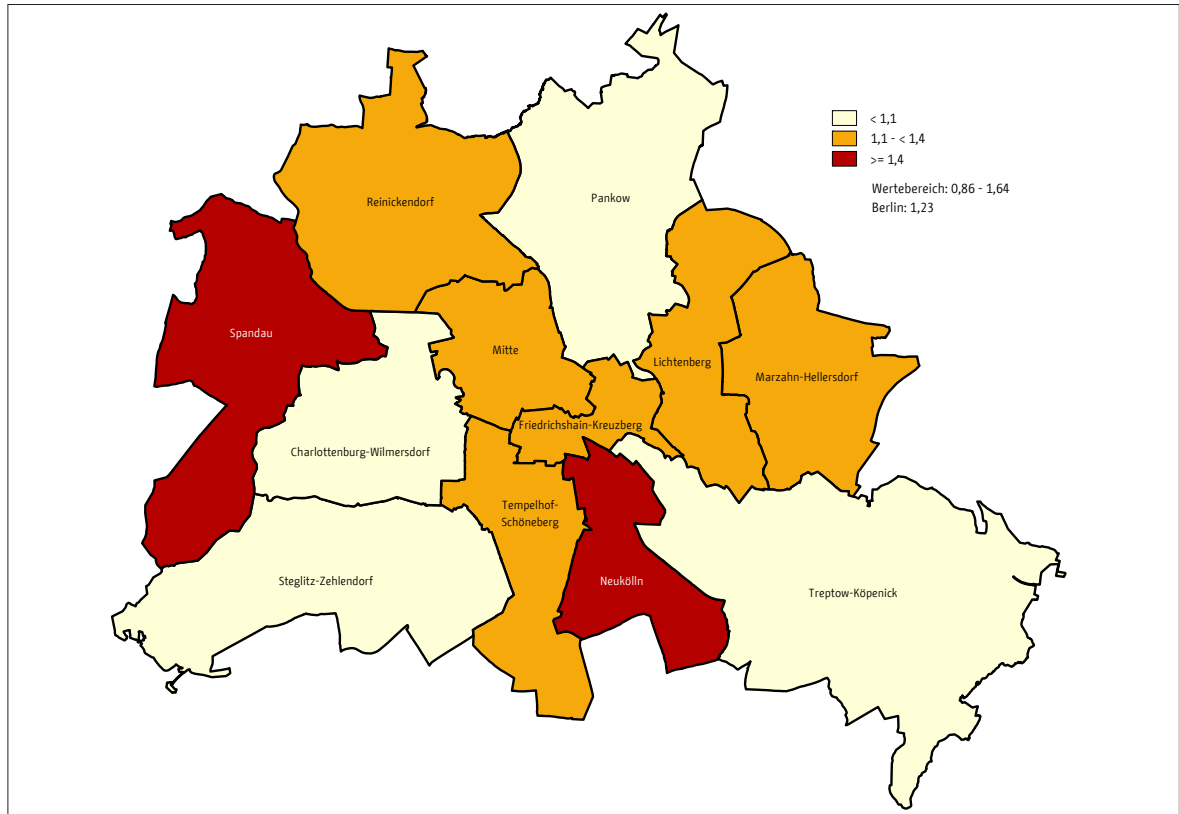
< 1,1
1,1 - < 1,4
>= 1,4

Wertebereich: 0,86 - 1,64
Berlin: 1,23

Reinickendorf
Pankow
Spandau
Mitte
Lichtenberg
Marzahn-Hellersdorf
Friedrichshain-Kreuzberg
Charlottenburg-Wilmersdorf
Tempelhof-Schöneberg
Steglitz-Zehlendorf
Neukölln
Treptow-Köpenick